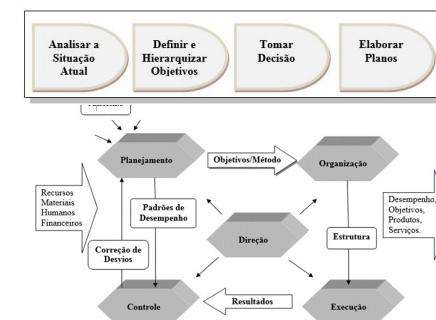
Analisar a Situação Atual

Definir e Hierarquizar Objetivos

Tomar Decisão

Elaborar Planos

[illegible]

Planejamento

Objetivos/Método

Organização

Recursos Materiais Humanos Financeiros

Padrões de Desempenho

Direção

Estrutura

Desempenho, Objetivos, Produtos, Serviços.

Correção de Desvios

Controle

Resultados

Execução